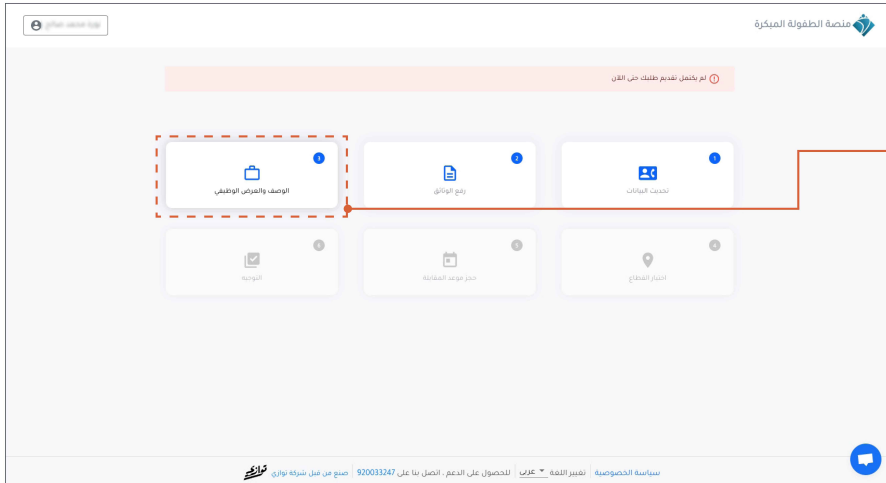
منصة الطفولة المبكرة

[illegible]

لم يكتمل تقديم طلبك حتى الآن

1
تحديث البيانات

2
رفع الوثائق

3
الوصف والعرض الوظيفي

4
اختيار القطاع

5
حجز موعد المقابلة

6
التوجيه

سياسة الخصوصية | تغيير اللغة عربي | للحصول على الدعم ، اتصل بنا على 920033247 | صنع من قبل شركة تواري